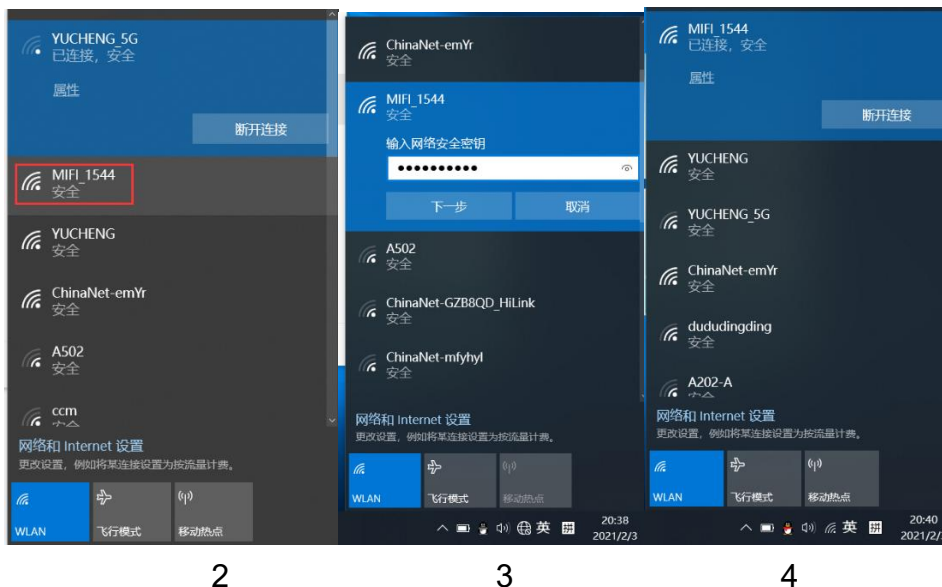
YUCHENG_5G
已连接，安全

属性

断开连接

MIFI_1544
安全

YUCHENG
安全

ChinaNet-emYr
安全

A502
安全

ccm
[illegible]

网络和 Internet 设置
更改设置，例如将某连接设置为按流量计费。

WLAN
飞行模式
移动热点

2

ChinaNet-emYr
安全

MIFI_1544
安全

输入网络安全密钥
••••••••••

下一步
取消

A502
安全

ChinaNet-GZB8QD_HiLink
安全

ChinaNet-mfyhyl
安全

网络和 Internet 设置
更改设置，例如将某连接设置为按流量计费。

WLAN
飞行模式
移动热点

英
20:38
2021/2/3

3

MIFI_1544
已连接，安全

属性

断开连接

YUCHENG
安全

YUCHENG_5G
安全

ChinaNet-emYr
安全

dududingding
安全

A202-A
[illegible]

网络和 Internet 设置
更改设置，例如将某连接设置为按流量计费。

WLAN
飞行模式
移动热点

英
20:40
2021/2/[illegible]

4